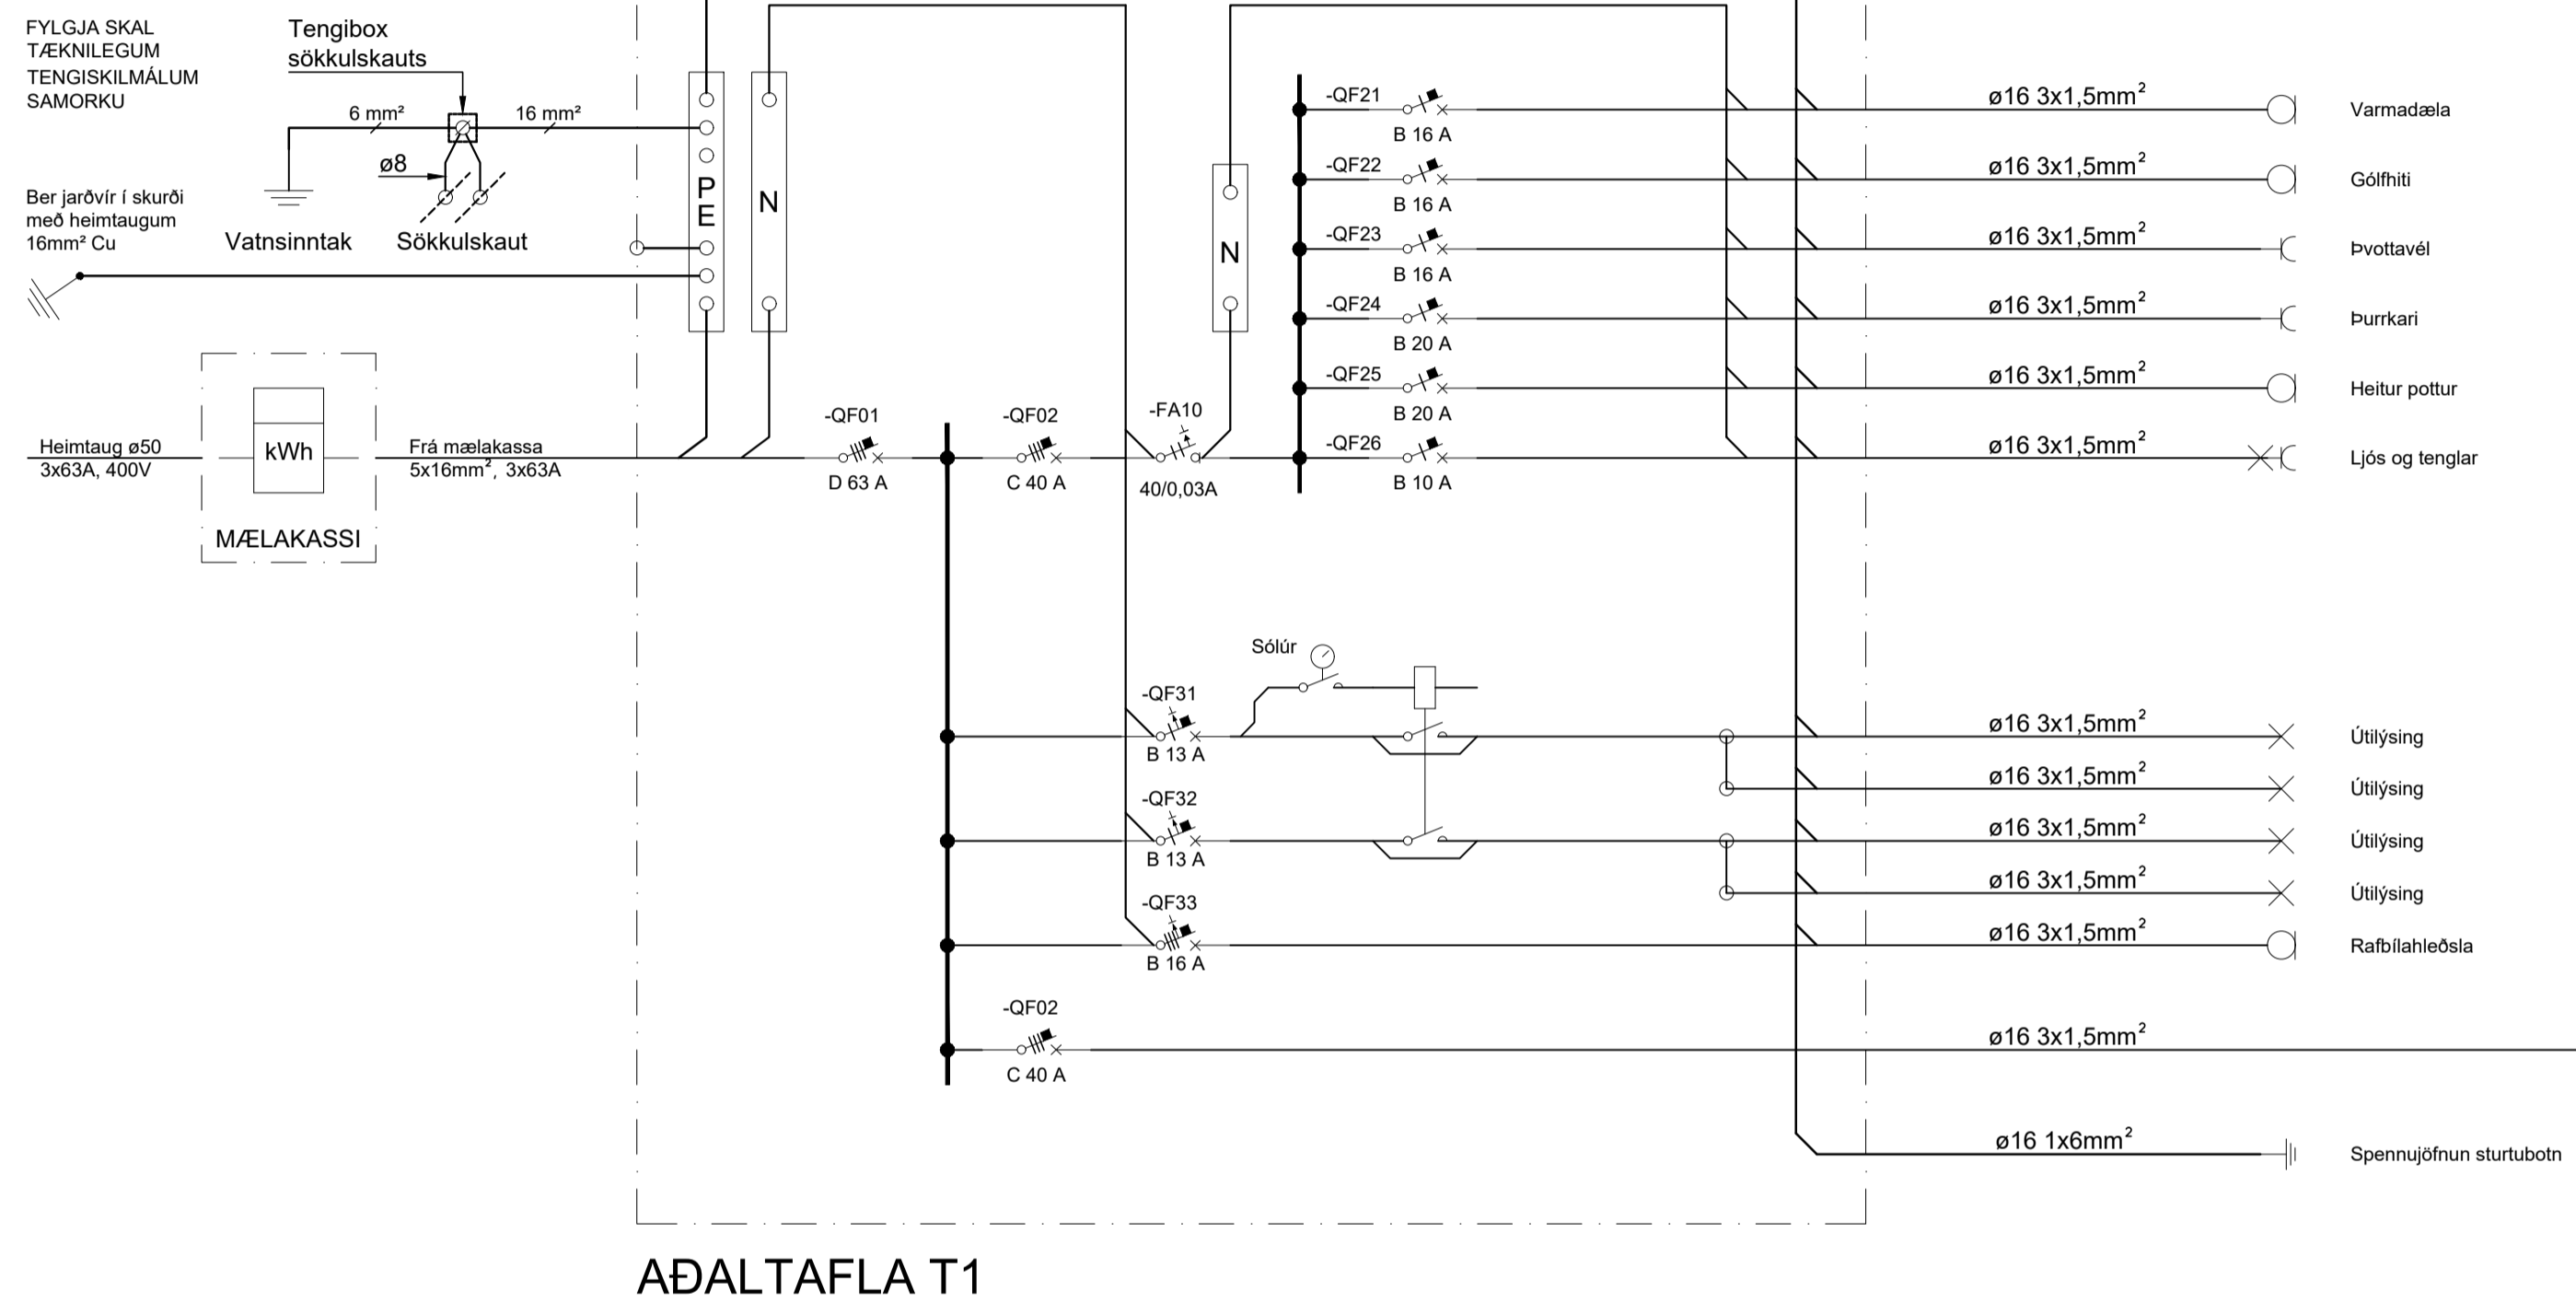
FYLGJA SKAL TÆKNILEGUM TENGISKILMÁLUM SAMORKU

Tengibox sökkulskauts

6 mm²

16 mm²

ø8

Ber jarðvír í skurði með heimtaugum 16mm² Cu

Vatnsinntak

Sökkulskaut

P E

N

N

-QF21
B 16 A
ø16 3x1,5mm$^2$
Varmadæla

-QF22
B 16 A
ø16 3x1,5mm$^2$
Gólfhiti

-QF23
B 16 A
ø16 3x1,5mm$^2$
Þvottavél

-QF24
B 20 A
ø16 3x1,5mm$^2$
Þurrkari

-QF25
B 20 A
ø16 3x1,5mm$^2$
Heitur pottur

-QF01
D 63 A

-QF02
C 40 A

-FA10
40/0,03A

-QF26
B 10 A
ø16 3x1,5mm$^2$
Ljós og tenglar

Heimtaug ø50
3x63A, 400V

kWh

Frá mælakassa
5x16mm$^2$, 3x63A

MÆLAKASSI

Sólúr

-QF31
B 13 A
ø16 3x1,5mm$^2$
Útilýsing

ø16 3x1,5mm$^2$
Útilýsing

-QF32
B 13 A
ø16 3x1,5mm$^2$
Útilýsing

ø16 3x1,5mm$^2$
Útilýsing

-QF33
B 16 A
ø16 3x1,5mm$^2$
Rafbílahleðsla

-QF02
C 40 A
ø16 3x1,5mm$^2$

ø16 1x6mm$^2$
Spennujöfnun sturtubotn

AÐALTAFLA T1